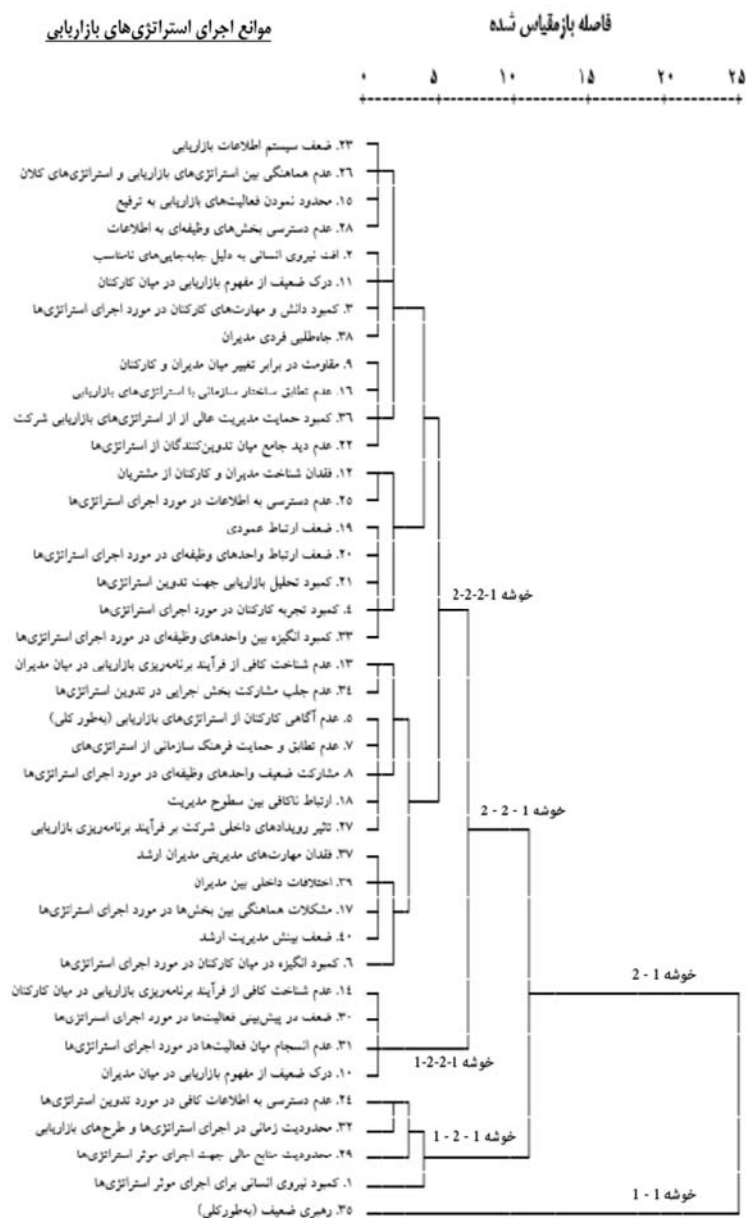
موانع اجرای استراتژی‌های بازاریابی

فاصله بازمقیاس شده

۰ ۵ ۱۰ ۱۵ ۲۰ ۲۵

۲۳. ضعف سیستم اطلاعات بازاریابی
۲۶. عدم هماهنگی بین استراتژی‌های بازاریابی و استراتژی‌های کلان
۱۵. محدود نمودن فعالیت‌های بازاریابی به ترفیع
۲۸. عدم دسترسی بخش‌های وظیفه‌ای به اطلاعات
۲. افت نیروی انسانی به دلیل جابه‌جایی‌های نامناسب
۱۱. درک ضعیف از مفهوم بازاریابی در میان کارکنان
۳. کمبود دانش و مهارت‌های کارکنان در مورد اجرای استراتژی‌ها
۳۸. جاه‌طلبی فردی مدیران
۹. مقاومت در برابر تغییر میان مدیران و کارکنان
۱۶. عدم تطابق ساختار سازمانی با استراتژی‌های بازاریابی
۳۶. کمبود حمایت مدیریت عالی از از استراتژی‌های بازاریابی شرکت
۲۲. عدم دید جامع میان تدوین‌کنندگان از استراتژی‌ها
۱۲. فقدان شناخت مدیران و کارکنان از مشتریان
۲۵. عدم دسترسی به اطلاعات در مورد اجرای استراتژی‌ها
۱۹. ضعف ارتباط عمودی
۲۰. ضعف ارتباط واحدهای وظیفه‌ای در مورد اجرای استراتژی‌ها
۲۱. کمبود تحلیل بازاریابی جهت تدوین استراتژی‌ها
۴. کمبود تجربه کارکنان در مورد اجرای استراتژی‌ها
۳۳. کمبود انگیزه بین واحدهای وظیفه‌ای در مورد اجرای استراتژی‌ها
۱۳. عدم شناخت کافی از فرآیند برنامه‌ریزی بازاریابی در میان مدیران
۳۴. عدم جلب مشارکت بخش اجرایی در تدوین استراتژی‌ها
۵. عدم آگاهی کارکنان از استراتژی‌های بازاریابی (به‌طور کلی)
۷. عدم تطابق و حمایت فرهنگ سازمانی از استراتژی‌های
۸. مشارکت ضعیف واحدهای وظیفه‌ای در مورد اجرای استراتژی‌ها
۱۸. ارتباط ناکافی بین سطوح مدیریت
۲۷. تاثیر رویدادهای داخلی شرکت بر فرآیند برنامه‌ریزی بازاریابی
۳۷. فقدان مهارت‌های مدیریتی مدیران ارشد
۳۹. اختلافات داخلی بین مدیران
۱۷. مشکلات هماهنگی بین بخش‌ها در مورد اجرای استراتژی‌ها
۴۰. ضعف بینش مدیریت ارشد
۶. کمبود انگیزه در میان کارکنان در مورد اجرای استراتژی‌ها
۱۴. عدم شناخت کافی از فرآیند برنامه‌ریزی بازاریابی در میان کارکنان
۳۰. ضعف در پیش‌بینی فعالیت‌ها در مورد اجرای استراتژی‌ها
۳۱. عدم انسجام میان فعالیت‌ها در مورد اجرای استراتژی‌ها
۱۰. درک ضعیف از مفهوم بازاریابی در میان مدیران
۲۴. عدم دسترسی به اطلاعات کافی در مورد تدوین استراتژی‌ها
۳۲. محدودیت زمانی در اجرای استراتژی‌ها و طرح‌های بازاریابی
۲۹. محدودیت منابع مالی جهت اجرای موثر استراتژی‌ها
۱. کمبود نیروی انسانی برای اجرای موثر استراتژی‌ها
۳۵. رهبری ضعیف (به‌طورکلی)

خوشه 2-2-2-1
خوشه 1 - 2 - 2
خوشه 1 - 2
خوشه 1-2-2-1
خوشه 1 - 2 - 1
خوشه 1 - 1